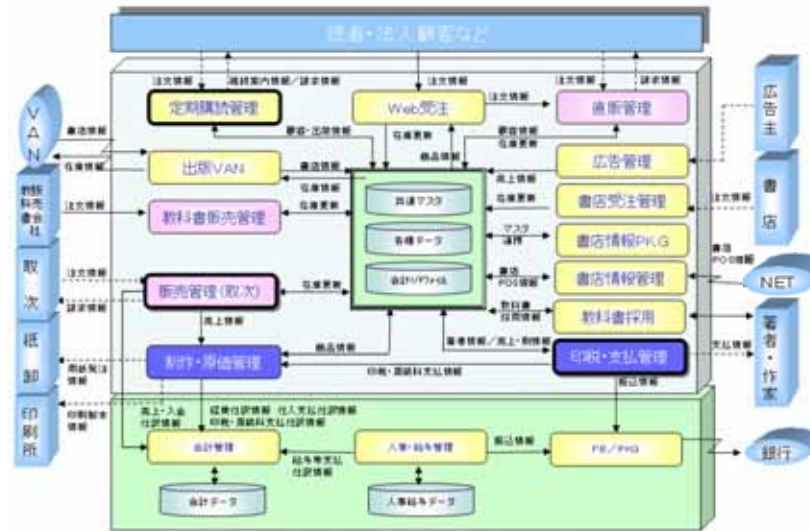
読者・法人顧客など

注文情報
購読案内情報／請求情報
注文情報
注文情報
請求情報

定期購読管理
Web受注
注文情報
直販管理

VAN
書店情報
在庫情報
顧客・出荷情報
在庫情報
顧客情報
在庫情報
商品情報

出版VAN
書店情報
在庫情報
広告管理
売上情報

教科書販売会社
注文情報
教科書販売管理
在庫更新
共通マスタ
書店受注管理
注文情報

各種データ
マスタ連携
書店情報PKG

取次
注文情報
請求情報
販売管理（取次）
在庫更新
会計IFファイル
書店POS情報
書店情報管理
書店POS情報

NET
売上情報
教科書採用情報
教科書採用

紙卸
商品情報
著者情報／売上・印税
製作・原価管理
印税・支払管理
支払情報
用紙発注情報
印刷・原紙料支払情報
振込情報

印刷所
印刷製本情報
売上・入金仕訳情報
経費仕訳情報 仕入支払仕訳情報
印税・原紙料支払仕訳情報
会計管理
給与等支払仕訳情報
人事・給与管理
振込情報
FB／PKG
銀行

会計データ
人事給与データ

広告主
書店
著者・作家